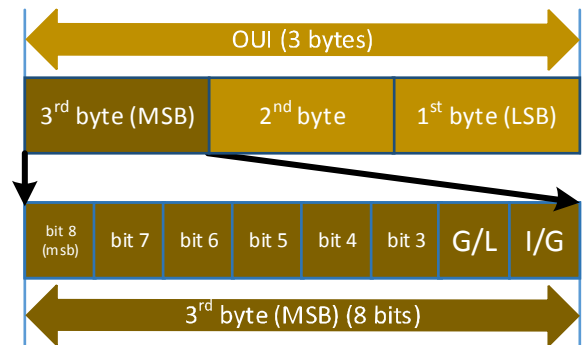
OUI (3 bytes)

| 3$^{rd}$ byte (MSB) | 2$^{nd}$ byte | 1$^{st}$ byte (LSB) |
|---|---|---|

| bit 8 (msb) | bit 7 | bit 6 | bit 5 | bit 4 | bit 3 | G/L | I/G |
|---|---|---|---|---|---|---|---|

3$^{rd}$ byte (MSB) (8 bits)